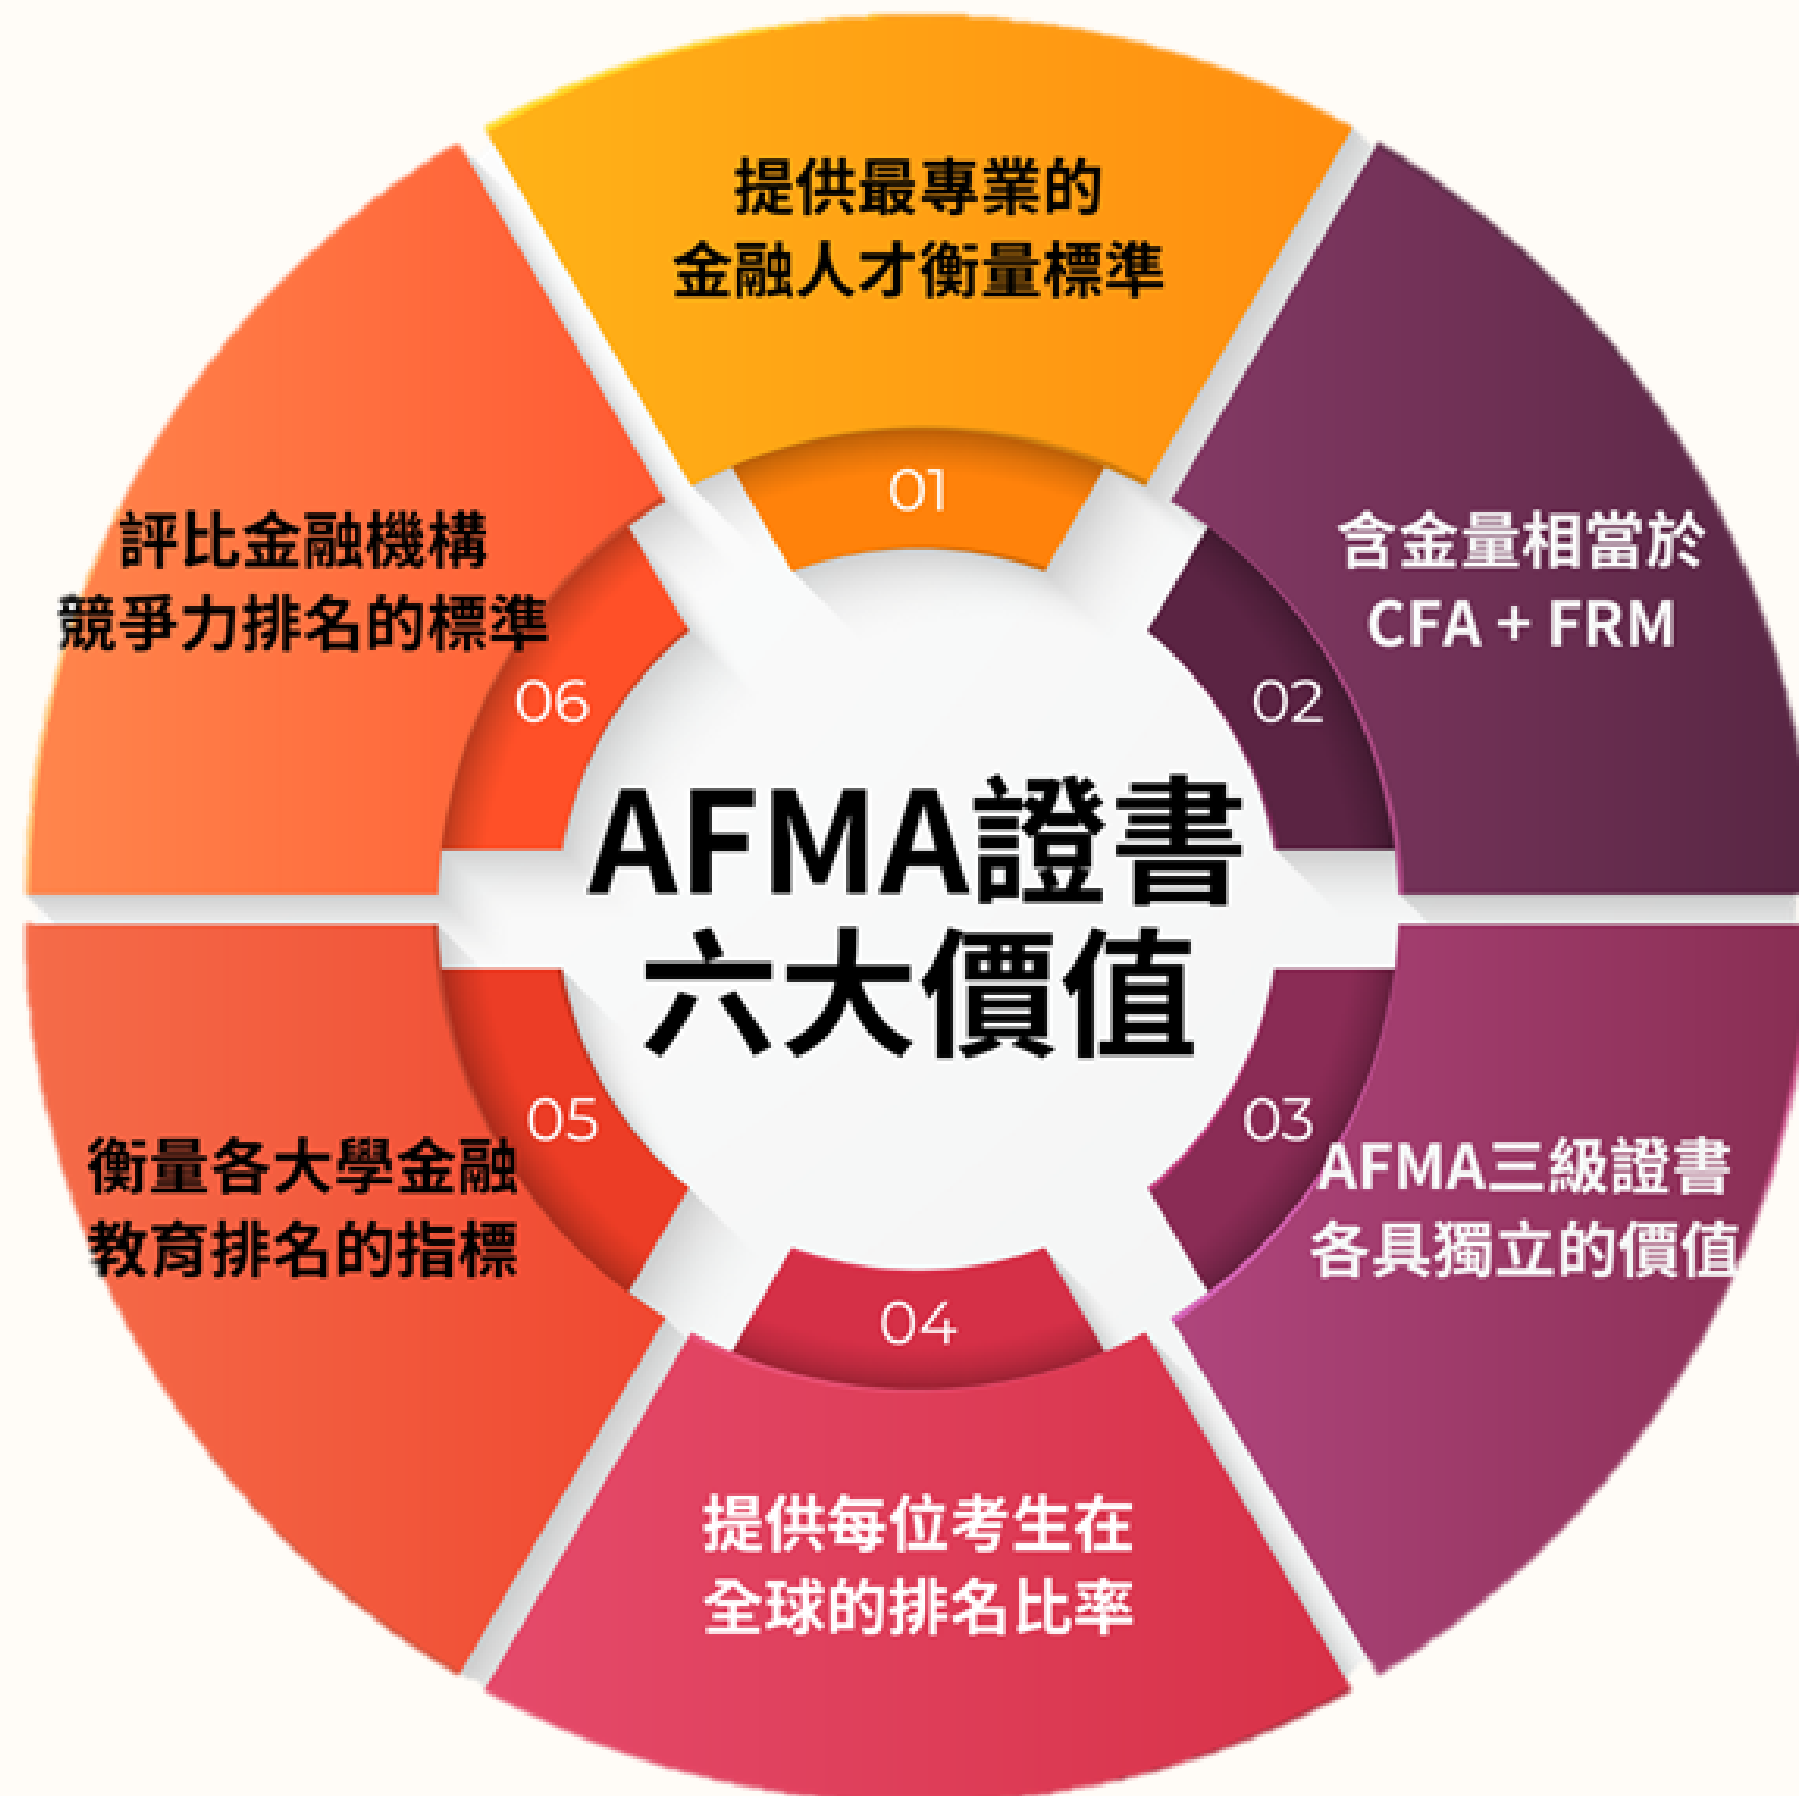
AFMA證書
六大價值

01
提供最專業的
金融人才衡量標準

02
含金量相當於
CFA + FRM

03
AFMA三級證書
各具獨立的價值

04
提供每位考生在
全球的排名比率

05
衡量各大學金融
教育排名的指標

06
評比金融機構
競爭力排名的標準